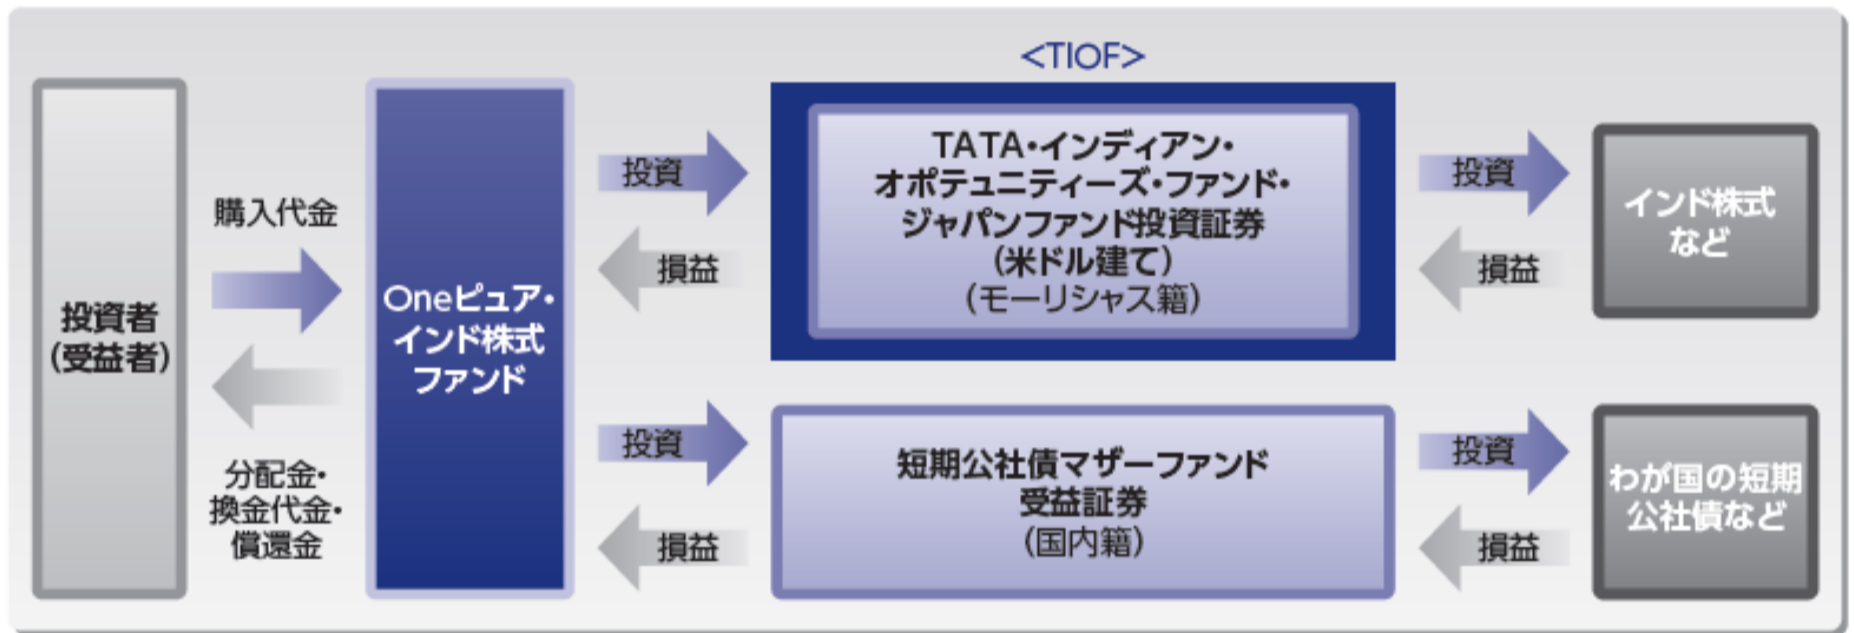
投資者
(受益者)

購入代金

分配金・
換金代金・
償還金

Oneピュア・
インド株式
ファンド

投資

損益

<TIOF>

TATA・インディアン・
オポチュニティーズ・ファンド・
ジャパンファンド投資証券
(米ドル建て)
(モーリシャス籍)

投資

損益

短期公社債マザーファンド
受益証券
(国内籍)

投資

損益

インド株式
など

投資

損益

わが国の短期
公社債など